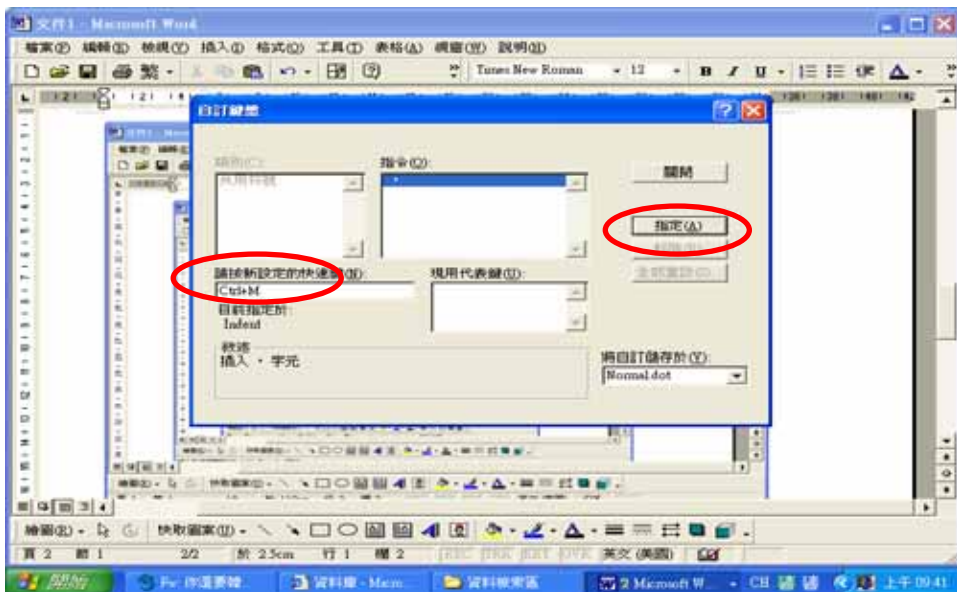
文件1 - Microsoft Word

檔案(F) 編輯(E) 檢視(V) 插入(I) 格式(O) 工具(T) 表格(A) 視窗(W) 說明(H)

Times New Roman 12 B I U

自訂鍵盤

類別(C):
共用符號

指令(O):

關閉

指定(A)

移除(R)

全部重設(S)

請按新設定的快速鍵(N):
Ctrl+M

現用代表鍵(U):

目前指定於:
Indent

敘述
插入 · 字元

將自訂儲存於(V):
Normal.dot

繪圖(R) 快取圖案(U)

頁 2 節 1 2/2 於 2.5cm 行 1 欄 2 REC TRK EXT OVR 英文 (美國)

開始 Fw: 作選要確 資料庫 - Micro 資料檢索區 2 Microsoft W... CH 上午 09:41